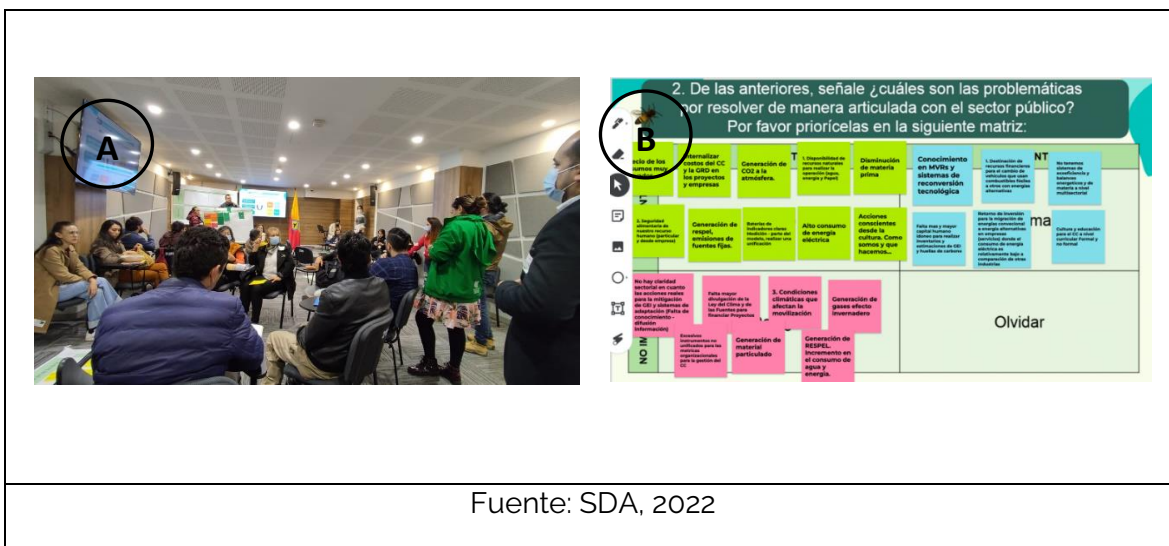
A

B

2. De las anteriores, señale ¿cuáles son las problemáticas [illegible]por resolver de manera articulada con el sector público? Por favor priorícelas en la siguiente matriz:

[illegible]ecio de los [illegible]sumos mas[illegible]

Internalizar costos del CC y la GRD en los proyectos y empresas

Generación de CO2 a la atmósfera.

1. Disponibilidad de recursos naturales para realizar la operación (agua, energía y Papel)

Disminución de materia prima

Conocimiento en MVRs y sistemas de reconversión tecnológica

1. Destinación de recursos financieros para el cambio de vehículos que usan combustibles fósiles a otros con energías alternativas

No tenemos sistemas de ecoeficiencia y balances energéticos y de materia a nivel multisectorial

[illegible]NT

2. Seguridad alimentaria de nuestro recurso humano (particular y desde empresa)

Generación de respel, emisiones de fuentes fijas.

Baterías de indicadores claras: medición - parte del modelo, realizar una unificación

Alto consumo de energía eléctrica

Acciones conscientes desde la cultura. Como somos y que hacemos...

Falta mas y mayor capital humano idoneo para realizar inventarios y estimaciones de GEI y huellas de carbono

Retorno de inversión para la migración de energía convencional a energía alternativas en empresas (servicios) desde el consumo de energía eléctrica es relativamente bajo a comparación de otras industrias

ma

Cultura y educación para el CC a nivel curricular Formal y no formal

No hay claridad sectorial en cuanto las acciones reales para la mitigación de GEI y sistemas de adaptación (Falta de conocimiento - difusión información)

Falta mayor divulgación de la Ley del Clima y de las Fuentes para financiar Proyectos

3. Condiciones climáticas que afectan la movilización

Generación de gases efecto invernadero

Escasos instrumentos en unificados para las matrices organizacionales para la gestión del CC

Generación de material particulado

Generación de RESPEL. Incremento en el consumo de agua y energía.

NO IM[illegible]

Olvidar

Fuente: SDA, 2022